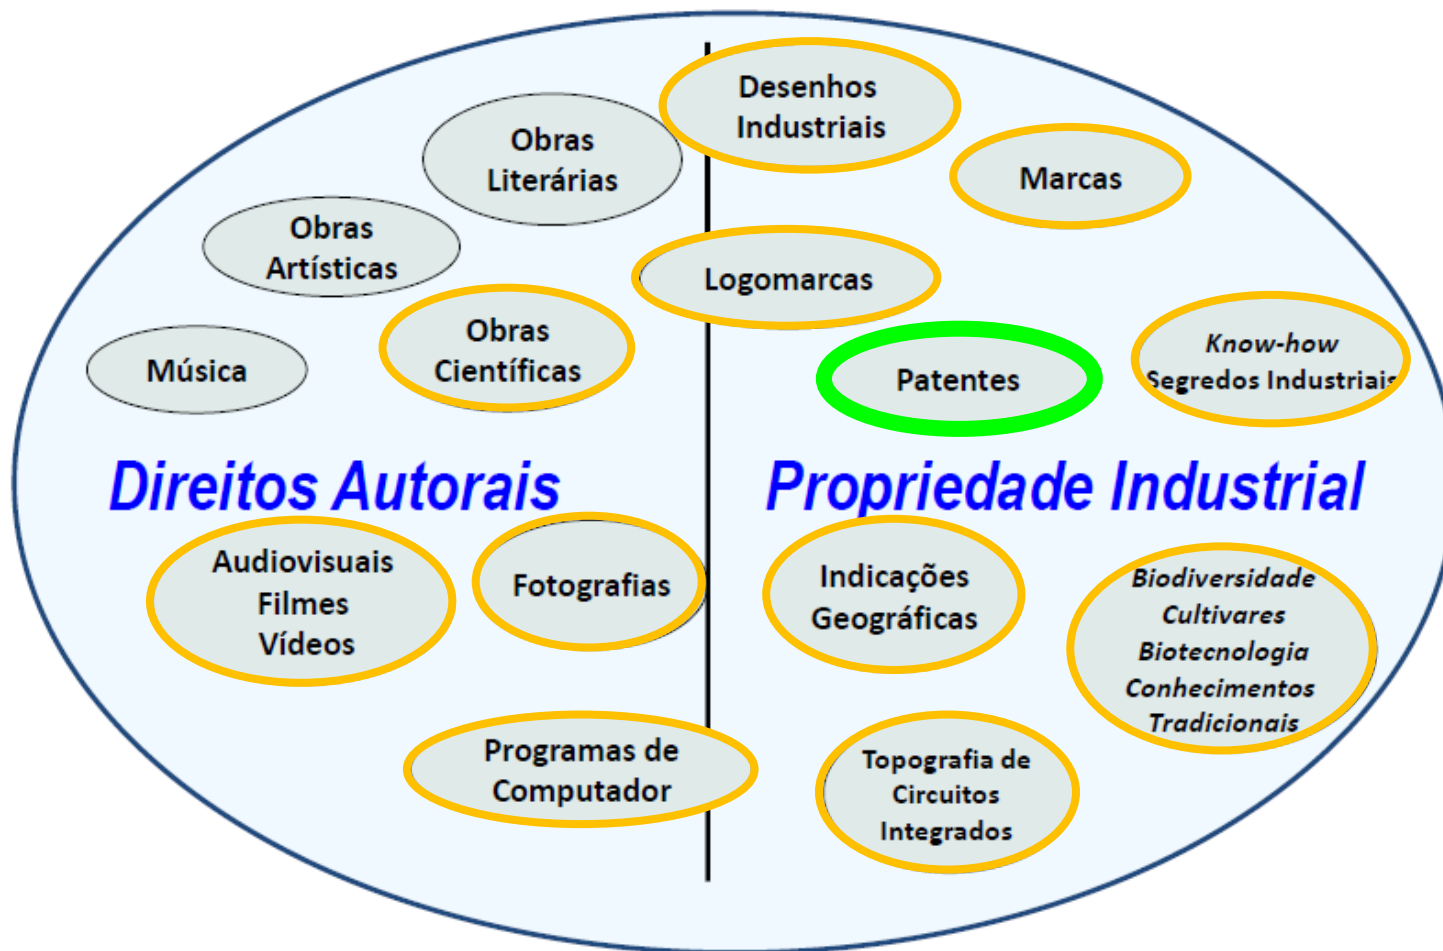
Desenhos Industriais

Obras Literárias

Marcas

Obras Artísticas

Logomarcas

Obras Científicas

Música

Patentes

Know-how Segredos Industriais

Direitos Autorais

Propriedade Industrial

Audiovisuais Filmes Vídeos

Fotografias

Indicações Geográficas

Biodiversidade Cultivares Biotecnologia Conhecimentos Tradicionais

Programas de Computador

Topografia de Circuitos Integrados